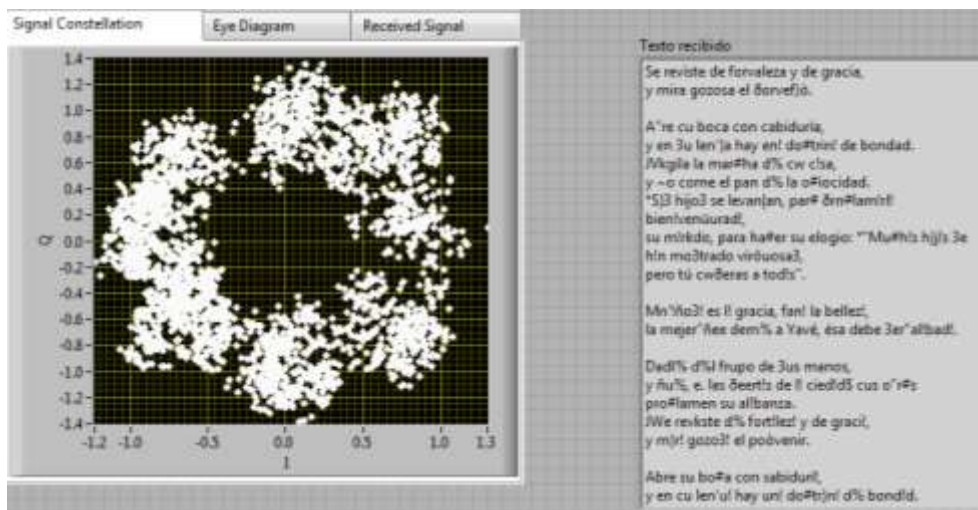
Signal Constellation | Eye Diagram | Received Signal

1.4
1.2
1.0
0.8
0.6
0.4
0.2
0.0
-0.2
-0.4
-0.6
-0.8
-1.0
-1.2
-1.4
Q
-1.2 -1.0 -0.5 0.0 0.5 1.0 1.3
I

Texto recibido

Se reviste de forvaleza y de gracia,
y mira gozosa el 8orvef}o.

A"re cu boca con cabiduria,
y en 3u len'}a hay en! do#trin! de bondad.
/Vigila la mar#ha d% cw c!se,
y ~o come el pan d% la o#iocidad.
"S}3 hijo3 se levan}an, par# 8rn#lam!r!!
bienvenüurad!,
su mirkdo, para ha#er su elogio: "'Mu#h!s hij}s 3e
h!n mo3trado virüuosa3,
pero tú cw8eras a tod!s".

Mn'%o3! es l! gracia, fan! la bellez!,
la mejer'Aee dem% a Yavé, ésa debe 3er"allbad!.

Dad!% d%l frupo de 3us manos,
y ñu%, e. les 8eertl!s de l! cied!d5 cus o"r#s
pro#lamen su all!banza.
/We revkste d% fortlez! y de graci!,
y m|r! gozo3! el poövenir.

Abre su bo#a con sabidur!!,
y en cu len'u! hay un! do#tr}n! d% bond!d.